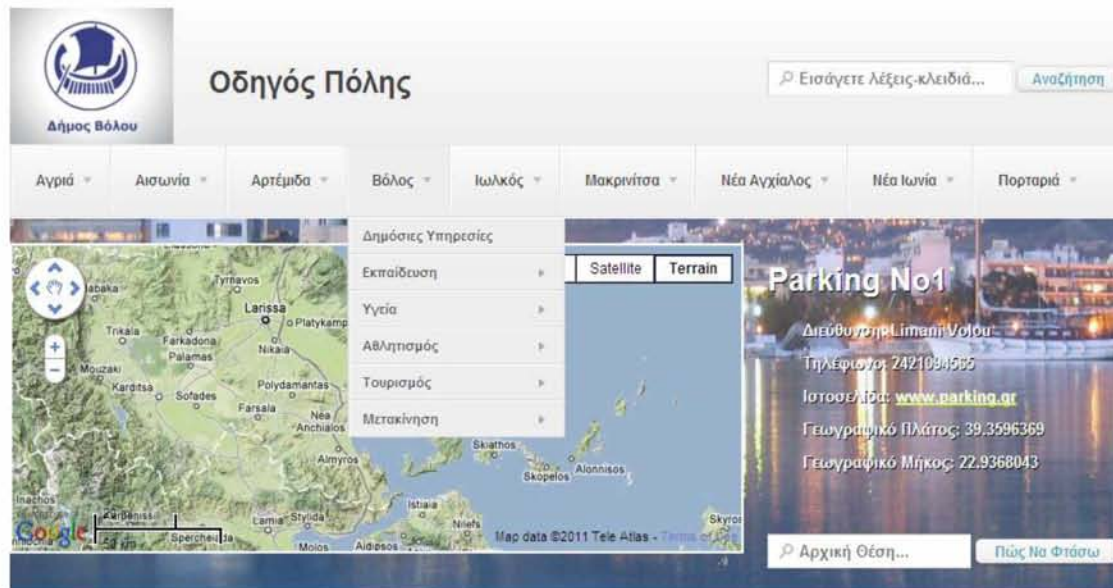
Δήμος Βόλου

Οδηγός Πόλης

Εισάγετε λέξεις-κλειδιά...

Αναζήτηση

Αγριά Αισωνία Αρτέμιδα Βόλος Ιωλκός Μακρινίτσα Νέα Αγχίαλος Νέα Ιωνία Πορταριά

Δημόσιες Υπηρεσίες

Εκπαίδευση

Υγεία

Αθλητισμός

Τουρισμός

Μετακίνηση

Satellite Terrain

Tyrnavos Larissa Platykamp Trikala Farkadona Nikaia Palamas Mouzaki Karditsa Sofades Polydamantas Farsala Nea Anchialos Almyros Skiathos Skopelos Alonnisos Istiaia Lamia Stylida Spercheiada Moios Aidipsos Nileas Skyros Inachos Karpenissi

Google

Map data ©2011 Tele Atlas - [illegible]

Parking No1

Διεύθυνση: Limani Volou

Τηλέφωνο: 2421094565

Ιστοσελίδα: www.parking.gr

Γεωγραφικό Πλάτος: 39.3596369

Γεωγραφικό Μήκος: 22.9368043

Αρχική Θέση...

Πώς Να Φτάσω